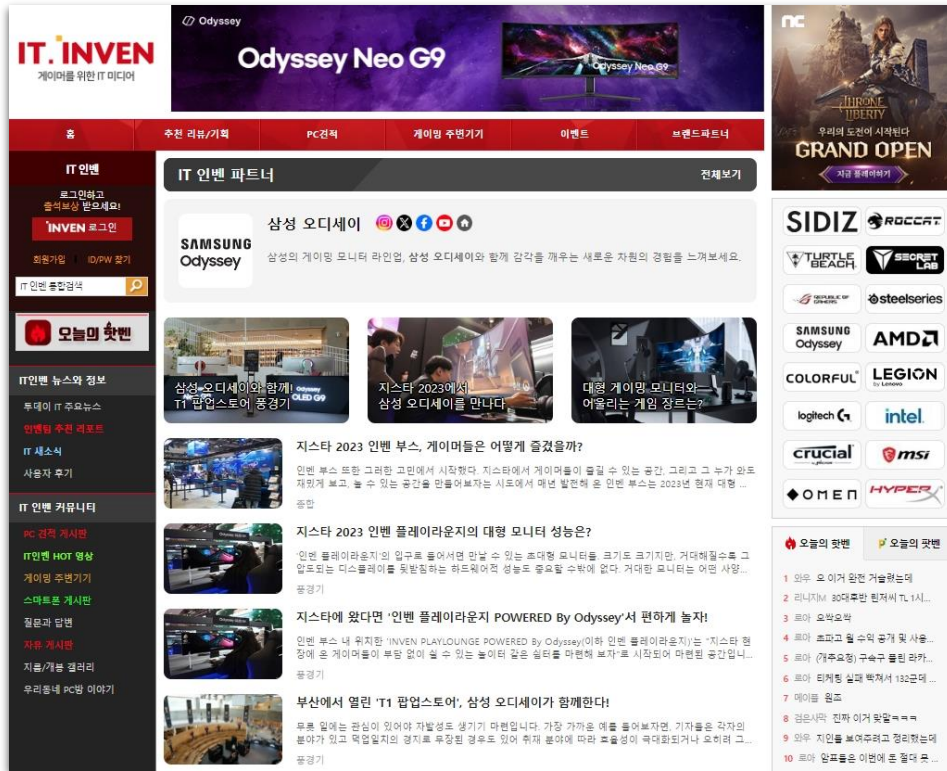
IT.INVEN
게이머를 위한 IT 미디어

Odyssey
Odyssey Neo G9

nc
THRONE AND LIBERTY
우리의 도전이 시작된다
GRAND OPEN
지금 플레이하기

홈 | 추천 리뷰/기획 | PC견적 | 게이밍 주변기기 | 이벤트 | 브랜드파트너

IT 인벤
로그인하고 출석보상 받으세요!
INVEN 로그인
회원가입 | ID/PW 찾기
IT 인벤 통합검색
오늘의 핫벤

IT인벤 뉴스와 정보
투데이 IT 주요뉴스
인벤팀 추천 리포트
IT 새소식
사용자 후기

IT 인벤 커뮤니티
PC 견적 게시판
IT인벤 HOT 영상
게이밍 주변기기
스마트폰 게시판
질문과 답변
자유 게시판
지름/개봉 갤러리
우리동네 PC방 이야기

IT 인벤 파트너
전체보기

SAMSUNG Odyssey
삼성 오디세이
삼성의 게이밍 모니터 라인업, 삼성 오디세이와 함께 감각을 깨우는 새로운 차원의 경험을 느껴보세요.

삼성 오디세이와 함께! T1 팝업스토어 풍경기
지스타 2023에서 삼성 오디세이를 만나다
대형 게이밍 모니터와 어울리는 게임 장르는?

지스타 2023 인벤 부스, 게이머들은 어떻게 즐겼을까?
인벤 부스 또한 그러한 고민에서 시작했다. 지스타에서 게이머들이 즐길 수 있는 공간, 그리고 그 누가 와도 재밌게 보고, 놀 수 있는 공간을 만들어보자는 시도에서 매년 발전해 온 인벤 부스는 2023년 현재 대형 ...
종합

지스타 2023 인벤 플레이라운지의 대형 모니터 성능은?
'인벤 플레이라운지'의 입구로 들어서면 만날 수 있는 초대형 모니터들. 크기도 크기지만, 거대해질수록 그 압도되는 디스플레이를 뒷받침하는 하드웨어적 성능도 중요할 수밖에 없다. 거대한 모니터는 어떤 사양...
풍경기

지스타에 왔다면 '인벤 플레이라운지 POWERED By Odyssey'서 편하게 놀자!
인벤 부스 내 위치한 'INVEN PLAYLOUNGE POWERED By Odyssey(이하 인벤 플레이라운지)'는 "지스타 현장에 온 게이머들이 부담 없이 쉴 수 있는 놀이터 같은 쉼터를 마련해 보자"로 시작되어 마련된 공간입니...
풍경기

부산에서 열린 'T1 팝업스토어', 삼성 오디세이가 함께한다!
무릇 일에는 관심이 있어야 자발성도 생기기 마련입니다. 가장 가까운 예를 들어보자면, 기자들은 각자의 분야가 있고 덕업일치의 경지로 투장된 경우도 있어 취재 분야에 따라 효율성이 극대화된거나 오히려 그...
풍경기

SIDIZ ROCCAT
TURTLE BEACH SECRETLAB
REPUBLIC OF GAMERS steelseries
SAMSUNG Odyssey AMD
COLORFUL LEGION by Lenovo
logitech G intel.
crucial msi
OMEN HYPERX

오늘의 핫벤 | 오늘의 핫펫
1 와우 오 이거 완전 거슬하는데
2 리니지M 30대후반 흰저씨 TL 1시...
3 로아 오박오박
4 로아 초파고 월 수익 공개 및 사용...
5 로아 (개추요청) 구승구 몰린 라카...
6 로아 티켓팅 실패 박쳐서 132군데 ...
7 메이플 원조
8 검은사막 진짜 이거 맞팔ㅋㅋㅋ
9 와우 지인들 보여주려고 정리했는데
10 로아 암표들은 이번에 돈 절대 못...